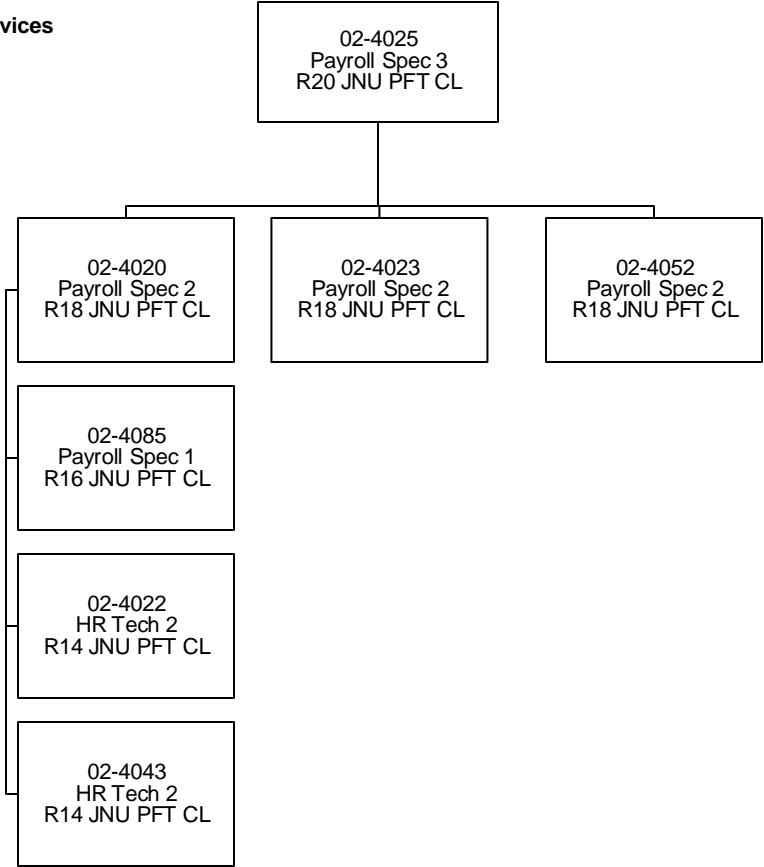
vices

02-4025
Payroll Spec 3
R20 JNU PFT CL

02-4020
Payroll Spec 2
R18 JNU PFT CL

02-4023
Payroll Spec 2
R18 JNU PFT CL

02-4052
Payroll Spec 2
R18 JNU PFT CL

02-4085
Payroll Spec 1
R16 JNU PFT CL

02-4022
HR Tech 2
R14 JNU PFT CL

02-4043
HR Tech 2
R14 JNU PFT CL